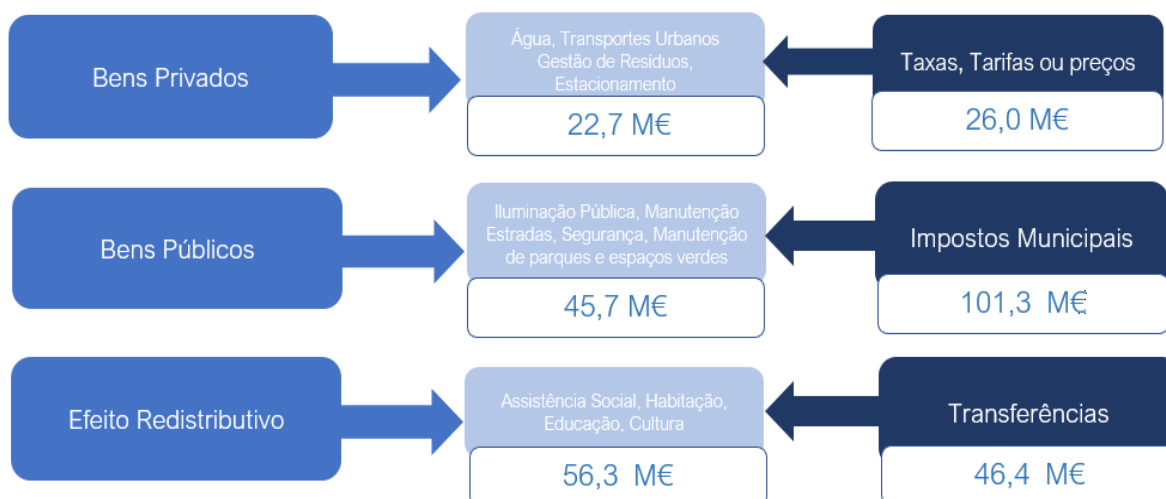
Bens Privados

Água, Transportes Urbanos Gestão de Resíduos, Estacionamento

22,7 M€

Taxas, Tarifas ou preços

26,0 M€

Bens Públicos

Iluminação Pública, Manutenção Estradas, Segurança, Manutenção de parques e espaços verdes

45,7 M€

Impostos Municipais

101,3 M€

Efeito Redistributivo

Assistência Social, Habitação, Educação, Cultura

56,3 M€

Transferências

46,4 M€